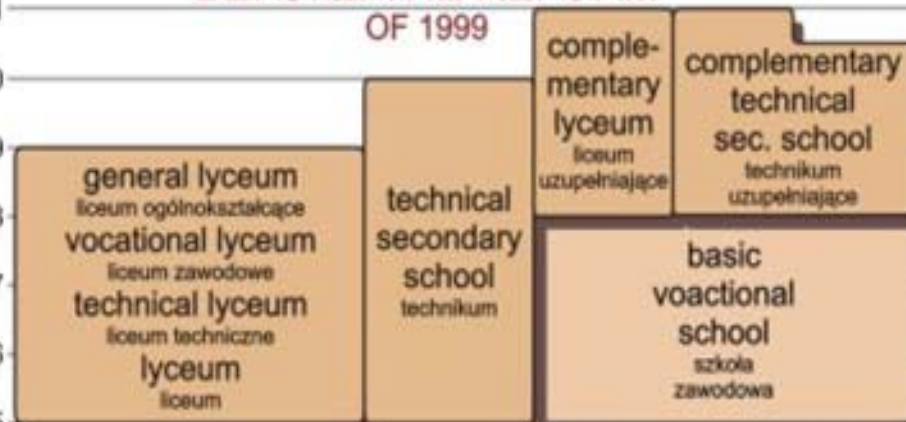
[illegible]
OF 1999

general lyceum
liceum ogólnokształcące
vocational lyceum
liceum zawodowe
technical lyceum
liceum techniczne
lyceum
liceum

technical secondary school
technikum

complementary lyceum
liceum uzupełniające

complementary technical sec. school
technikum uzupełniające

basic voactional school
szkoła zawodowa